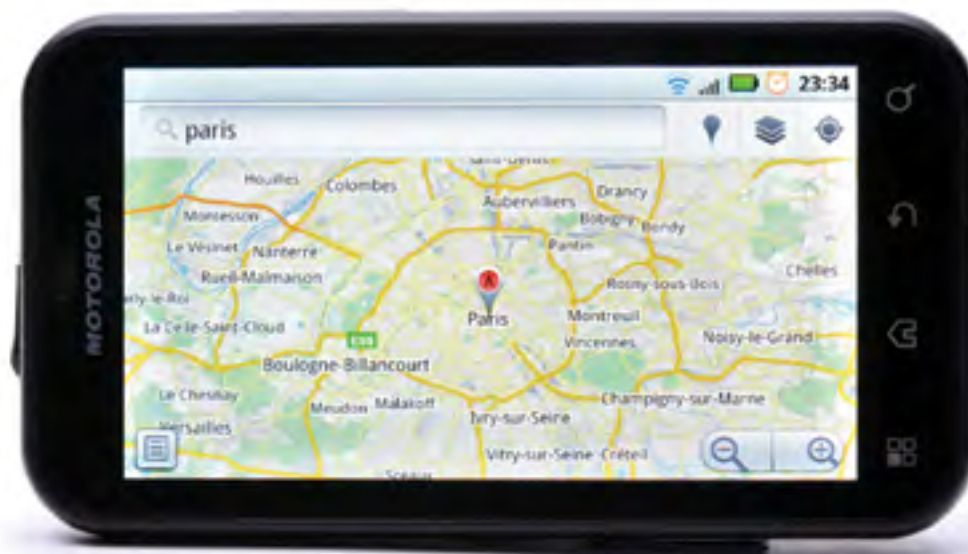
MOTOROLA

23:34

paris

Saint-Denis
Houilles
Colombes
Aubervilliers
Drancy
Montesson
Bobigny
Bondy
Le Vésinet
Nanterre
Pantin
Rueil-Malmaison
Chelles
rly-le-Roi
Rosny-sous-Bois
A
Paris
La Celle-Saint-Cloud
Montreuil
Vincennes
Noisy-le-Grand
Boulogne-Billancourt
Le Chesnay
Champigny-sur-Marne
Meudon
Malakoff
Ivry-sur-Seine
Versailles
Vitry-sur-Seine
Créteil
Sceaux